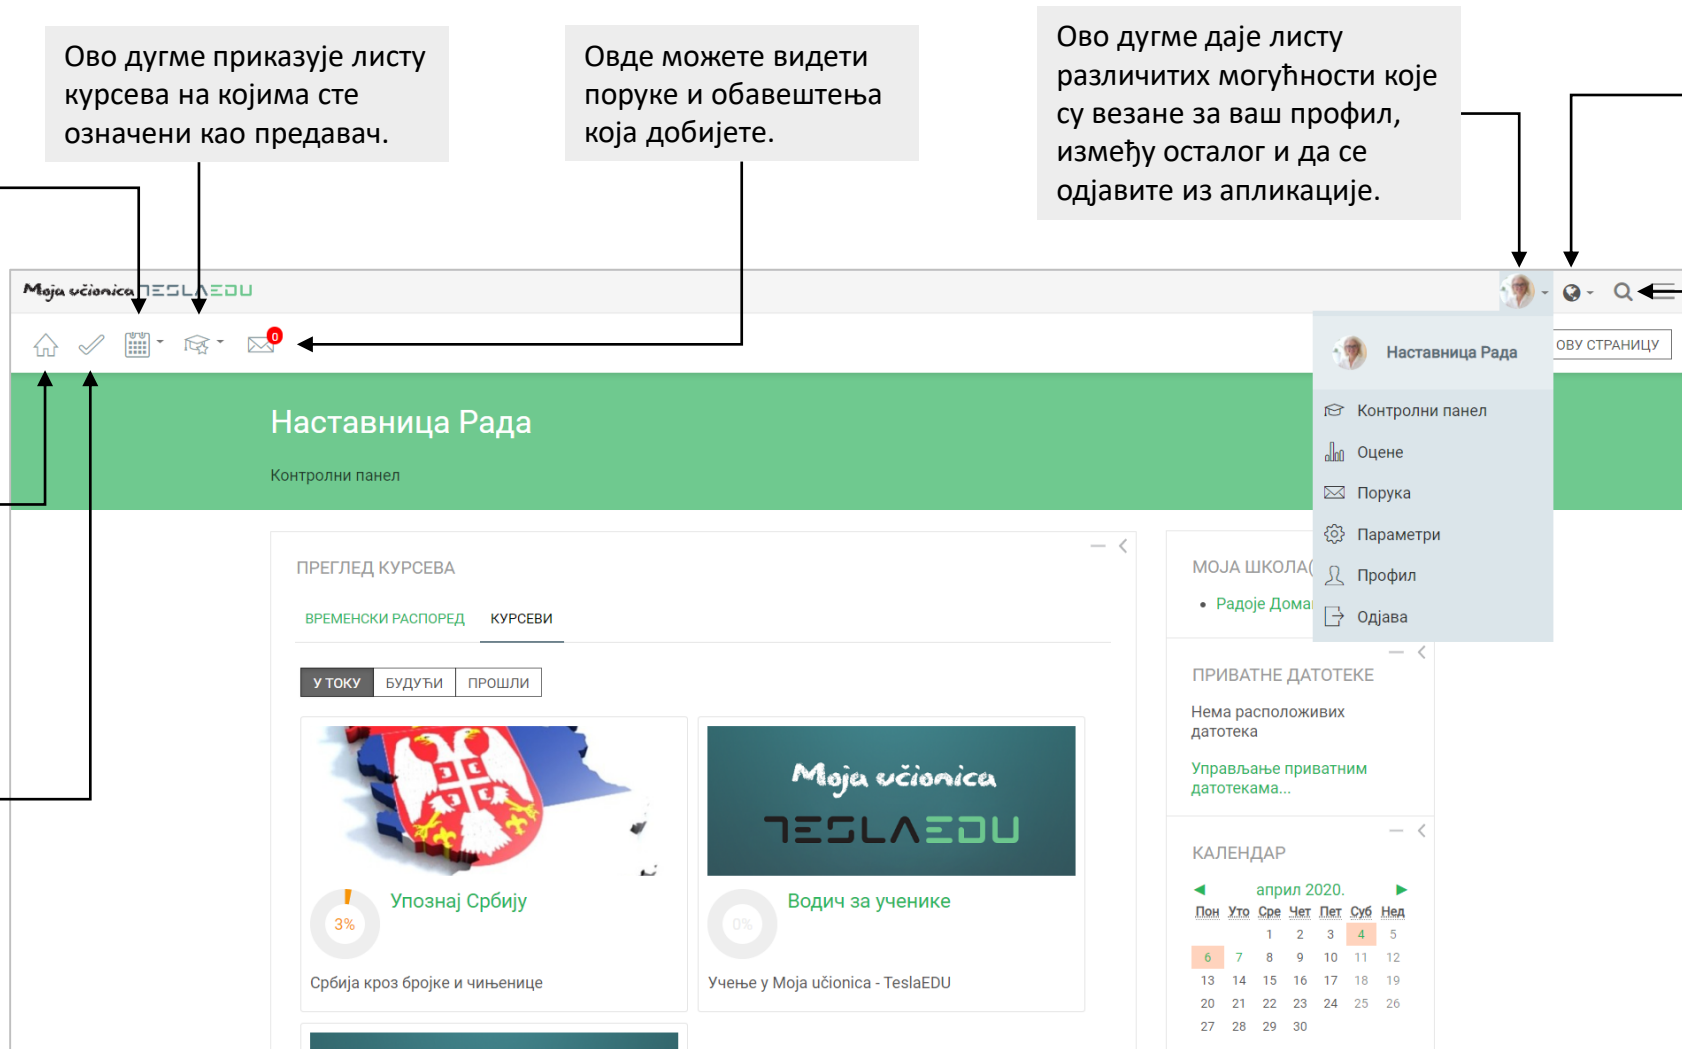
Ово дугме приказује листу курсева на којима сте означени као предавач.

Овде можете видети поруке и обавештења која добијете.

Ово дугме даје листу различитих могућности које су везане за ваш профил, између осталог и да се одјавите из апликације.

Moja učionica TESLAEDU

0

Наставница Рада

Контролни панел

Оцене

Порука

Параметри

Профил

Одјава

ОВУ СТРАНИЦУ

Наставница Рада

Контролни панел

ПРЕГЛЕД КУРСЕВА

ВРЕМЕНСКИ РАСПОРЕД

КУРСЕВИ

У ТОКУ

БУДУЋИ

ПРОШЛИ

3%

Упознај Србију

Србија кроз бројке и чињенице

Moja učionica TESLAEDU

0%

Водич за ученике

Учење у Моја učionica - TeslaEDU

МОЈА ШКОЛА(

Радоје Домаі

ПРИВАТНЕ ДАТОТЕКЕ

Нема расположивих датотека

Управљање приватним датотекама...

КАЛЕНДАР

април 2020.

| Пон | Уто | Сре | Чет | Пет | Суб | Нед |
|---|---|---|---|---|---|---|
| | | 1 | 2 | 3 | 4 | 5 |
| 6 | 7 | 8 | 9 | 10 | 11 | 12 |
| 13 | 14 | 15 | 16 | 17 | 18 | 19 |
| 20 | 21 | 22 | 23 | 24 | 25 | 26 |
| 27 | 28 | 29 | 30 | | | |